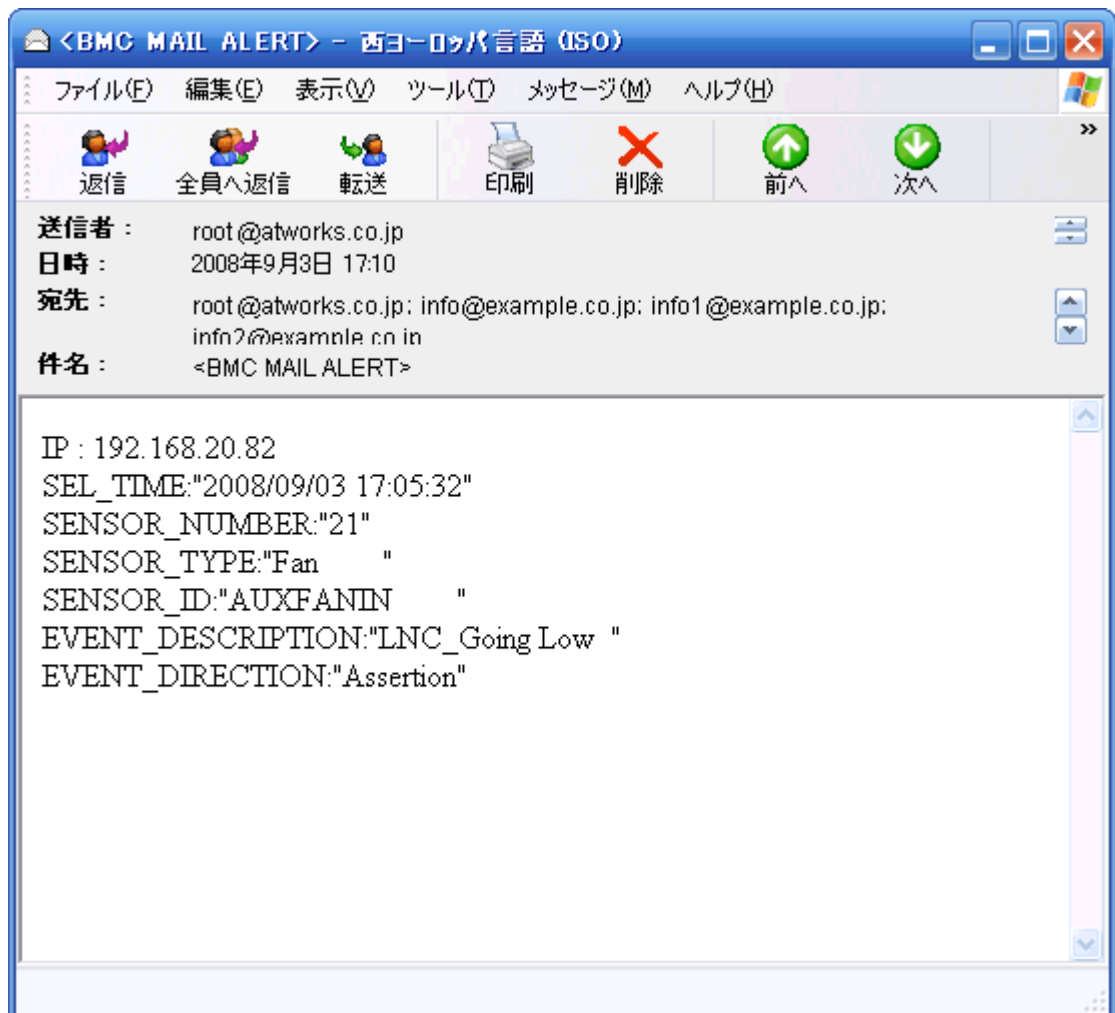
<BMC MAIL ALERT> - 西ヨーロッパ言語 (ISO)

ファイル(F) 編集(E) 表示(V) ツール(T) メッセージ(M) ヘルプ(H)

返信 全員へ返信 転送 印刷 削除 前へ 次へ

送信者： root@atworks.co.jp
日時： 2008年9月3日 17:10
宛先： root@atworks.co.jp; info@example.co.jp; info1@example.co.jp; info2@example.co.jp
件名： <BMC MAIL ALERT>

IP : 192.168.20.82
SEL_TIME:"2008/09/03 17:05:32"
SENSOR_NUMBER:"21"
SENSOR_TYPE:"Fan "
SENSOR_ID:"AUXFANIN "
EVENT_DESCRIPTION:"LNC_Going Low "
EVENT_DIRECTION:"Assertion"